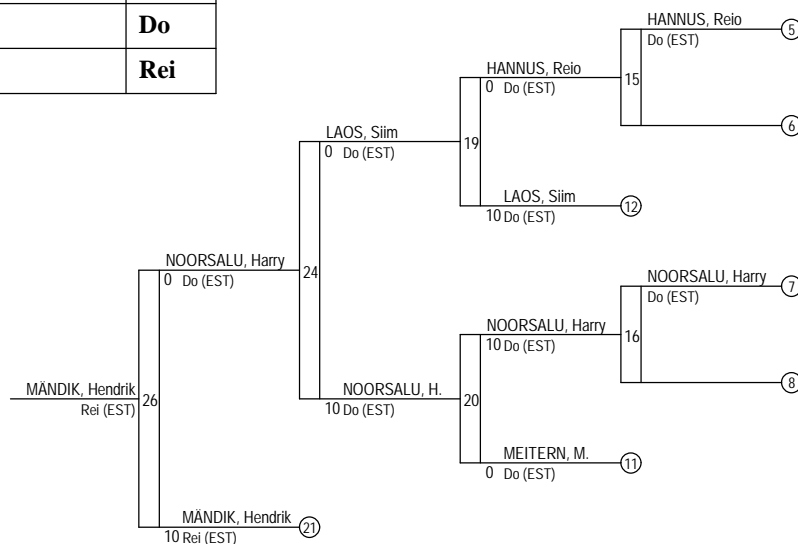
| | Do |
|---|---|
| | Rei |

HANNUS, Reio
Do (EST)
5
15
6
HANNUS, Reio
0 Do (EST)
LAOS, Siim
0 Do (EST)
19
LAOS, Siim
10 Do (EST)
12
NOORSALU, Harry
0 Do (EST)
24
NOORSALU, Harry
Do (EST)
7
NOORSALU, Harry
10 Do (EST)
16
8
MÄNDIK, Hendrik
Rei (EST)
26
NOORSALU, H.
10 Do (EST)
20
MEITERN, M.
0 Do (EST)
11
MÄNDIK, Hendrik
10 Rei (EST)
21